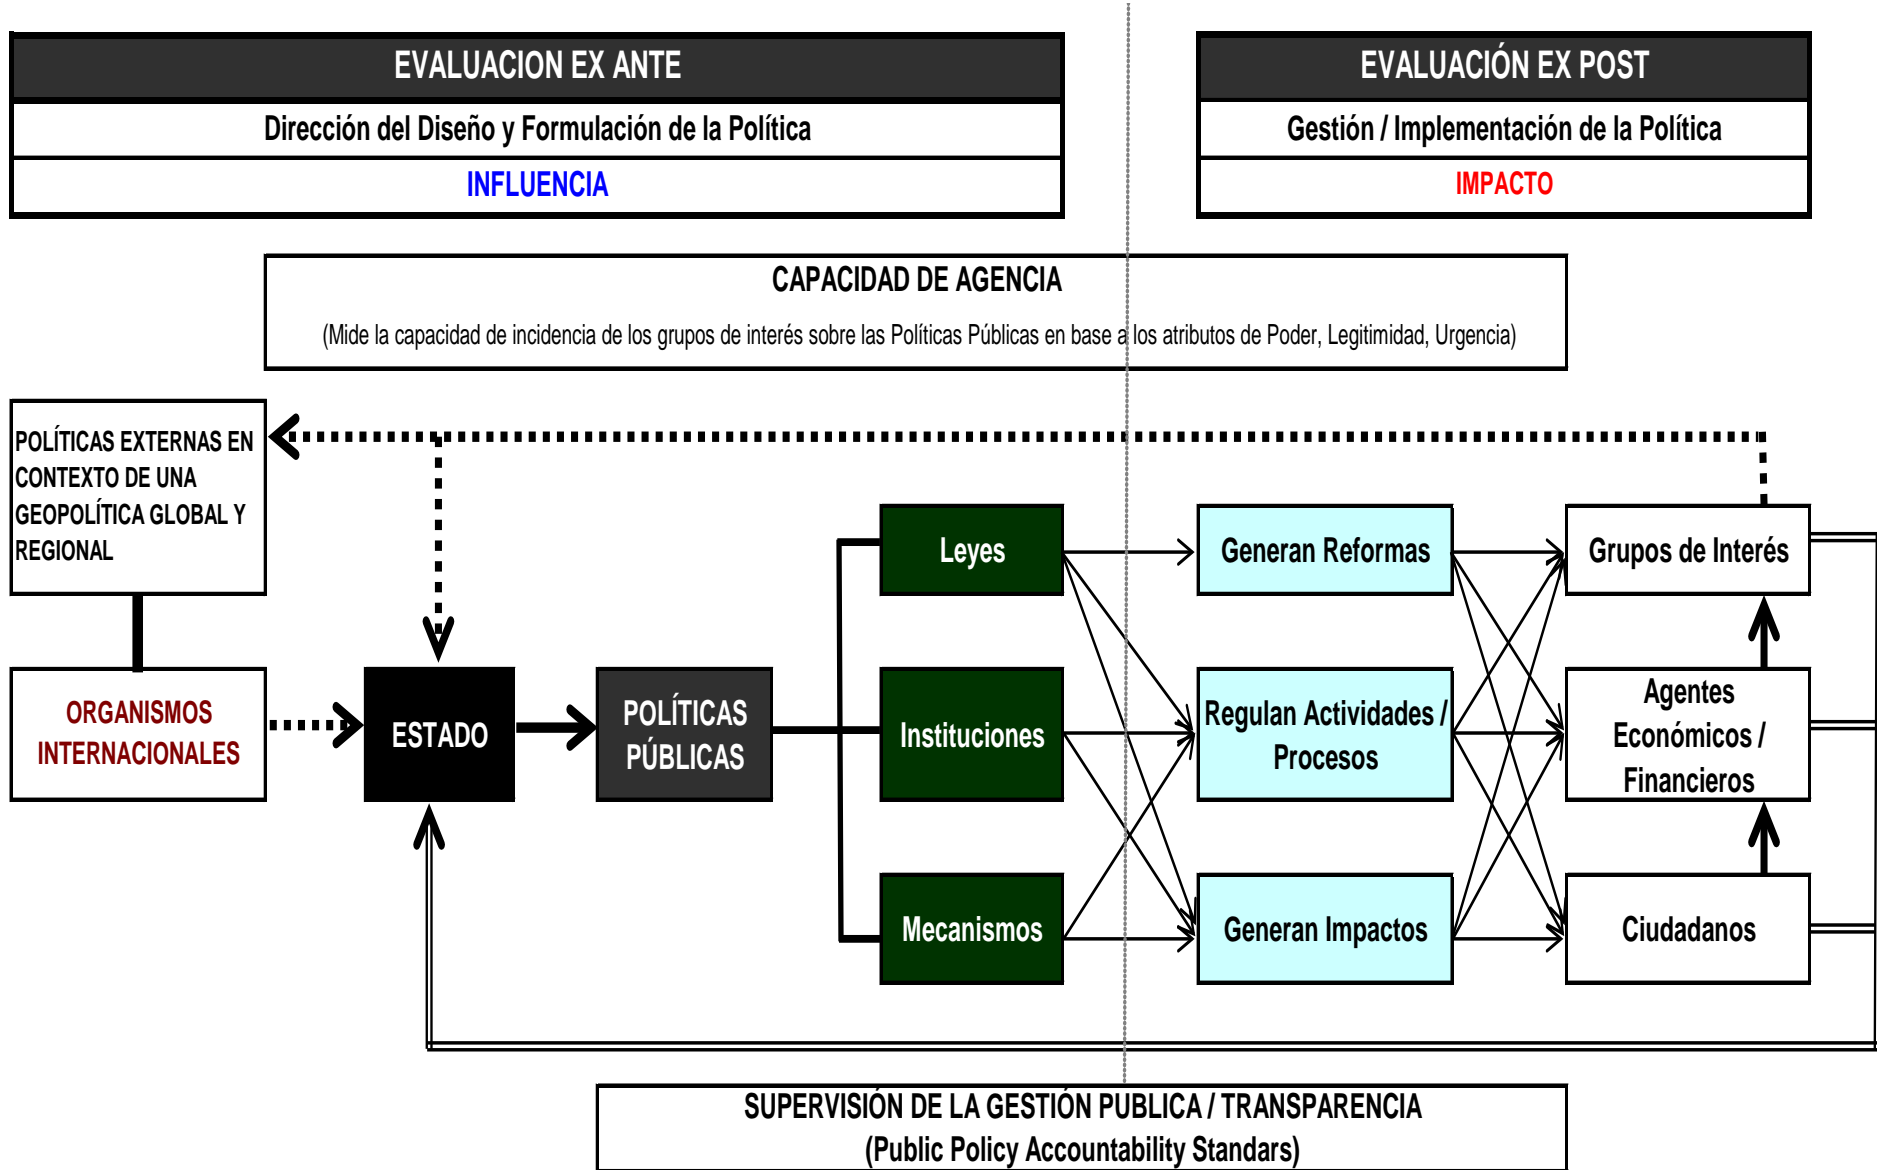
EVALUACION EX ANTE
Dirección del Diseño y Formulación de la Política
INFLUENCIA

EVALUACIÓN EX POST
Gestión / Implementación de la Política
IMPACTO

CAPACIDAD DE AGENCIA
(Mide la capacidad de incidencia de los grupos de interés sobre las Políticas Públicas en base a los atributos de Poder, Legitimidad, Urgencia)

POLÍTICAS EXTERNAS EN CONTEXTO DE UNA GEOPOLÍTICA GLOBAL Y REGIONAL

ORGANISMOS INTERNACIONALES

ESTADO

POLÍTICAS PÚBLICAS

Leyes
Instituciones
Mecanismos

Generan Reformas
Regulan Actividades / Procesos
Generan Impactos

Grupos de Interés
Agentes Económicos / Financieros
Ciudadanos

SUPERVISIÓN DE LA GESTIÓN PUBLICA / TRANSPARENCIA
(Public Policy Accountability Standars)